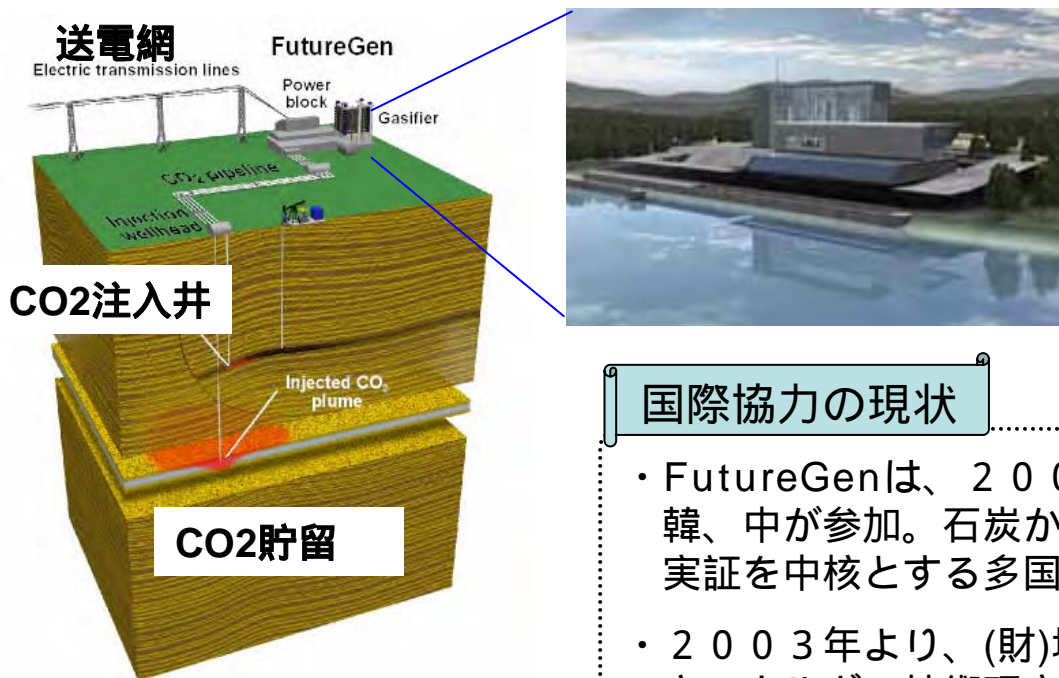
送電網
Electric transmission lines
FutureGen
Power block
Gasifier
$CO_2$ pipeline
Injection wellhead
CO2注入井
Injected $CO_2$ plume
CO2貯留

国際協力の現状

・FutureGenは、２０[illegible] 韓、中が参加。石炭か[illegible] 実証を中核とする多国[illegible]

・２００３年より、(財)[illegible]